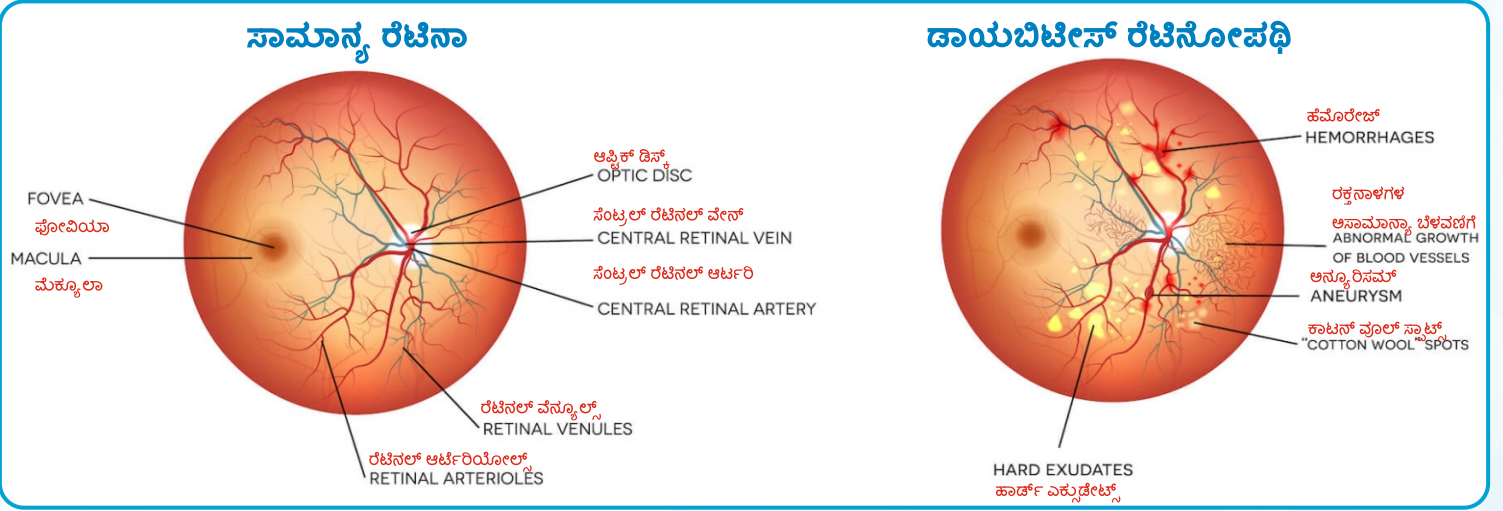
ಸಾಮಾನ್ಯ ರೆಟಿನಾ

ಡಾಯಬಿಟೀಸ್ ರೆಟಿನೋಪಥಿ

FOVEA
ಫೋವಿಯಾ

MACULA
ಮೆಕ್ಯೂಲಾ

ಆಪ್ಟಿಕ್ ಡಿಸ್ಕ್
OPTIC DISC

ಸೆಂಟ್ರಲ್ ರೆಟಿನಲ್ ವೇನ್
CENTRAL RETINAL VEIN

ಸೆಂಟ್ರಲ್ ರೆಟಿನಲ್ ಆರ್ಟರಿ
CENTRAL RETINAL ARTERY

ರೆಟಿನಲ್ ವೆನ್ಯೂಲ್ಸ್
RETINAL VENULES

ರೆಟಿನಲ್ ಆರ್ಟರಿಯೋಲ್ಸ್
RETINAL ARTERIOLES

ಹೆಮೊರೇಜ್
HEMORRHAGES

ರಕ್ತನಾಳಗಳ
ಅಸಾಮಾನ್ಯಾ ಬೆಳವಣಿಗೆ
ABNORMAL GROWTH OF BLOOD VESSELS

ಅನ್ಯೂರಿಸಮ್
ANEURYSM

ಕಾಟನ್ ವೂಲ್ ಸ್ಪಾಟ್ಸ್
"COTTON WOOL" SPOTS

HARD EXUDATES
ಹಾರ್ಡ್ ಎಕ್ಸುಡೇಟ್ಸ್